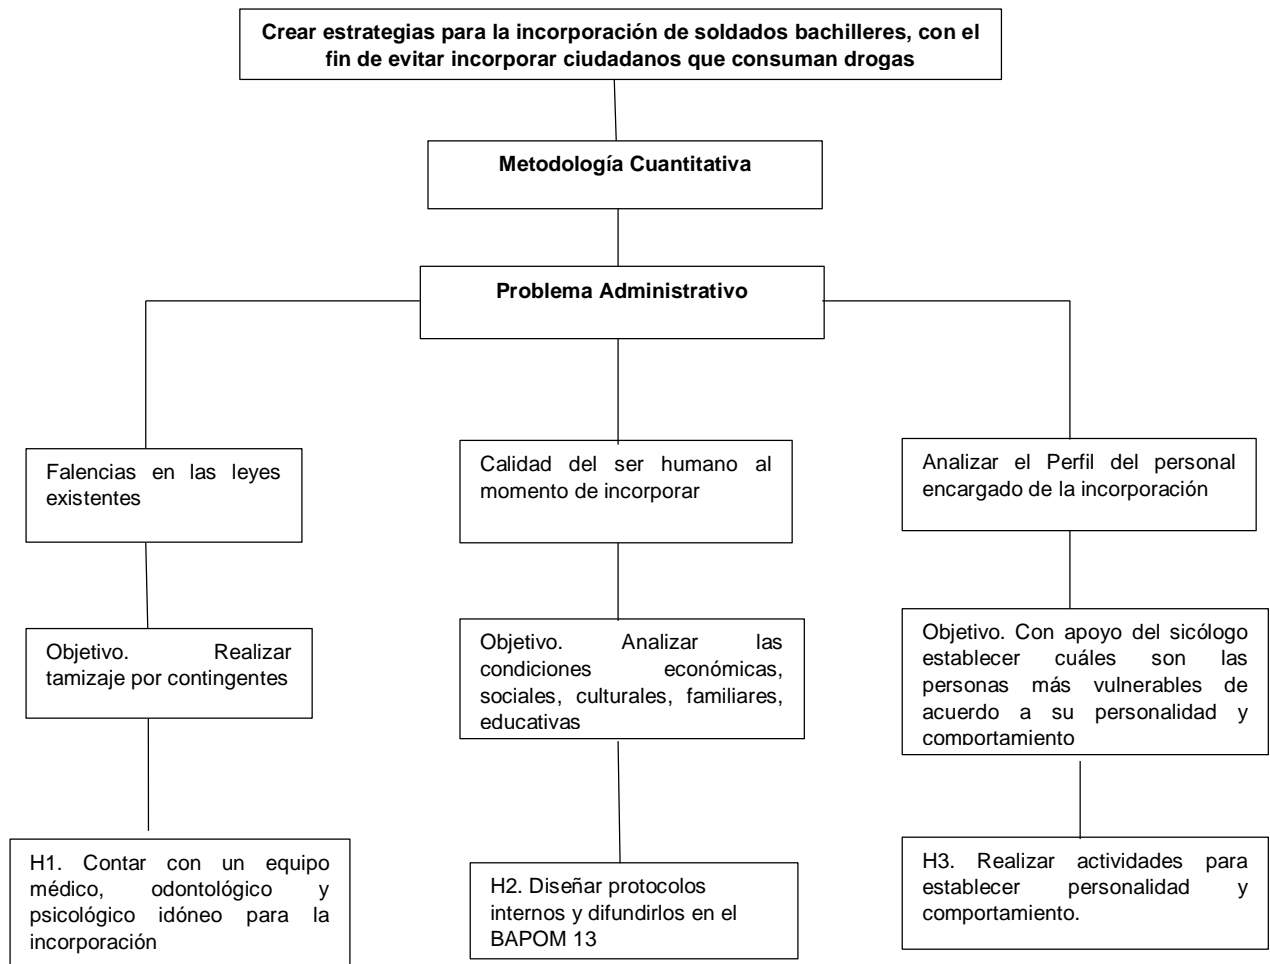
Crear estrategias para la incorporación de soldados bachilleres, con el fin de evitar incorporar ciudadanos que consuman drogas

Metodología Cuantitativa

Problema Administrativo

Falencias en las leyes existentes

Calidad del ser humano al momento de incorporar

Analizar el Perfil del personal encargado de la incorporación

Objetivo. Realizar tamizaje por contingentes

Objetivo. Analizar las condiciones económicas, sociales, culturales, familiares, educativas

Objetivo. Con apoyo del sicólogo establecer cuáles son las personas más vulnerables de acuerdo a su personalidad y comportamiento

H1. Contar con un equipo médico, odontológico y psicológico idóneo para la incorporación

H2. Diseñar protocolos internos y difundirlos en el BAPOM 13

H3. Realizar actividades para establecer personalidad y comportamiento.